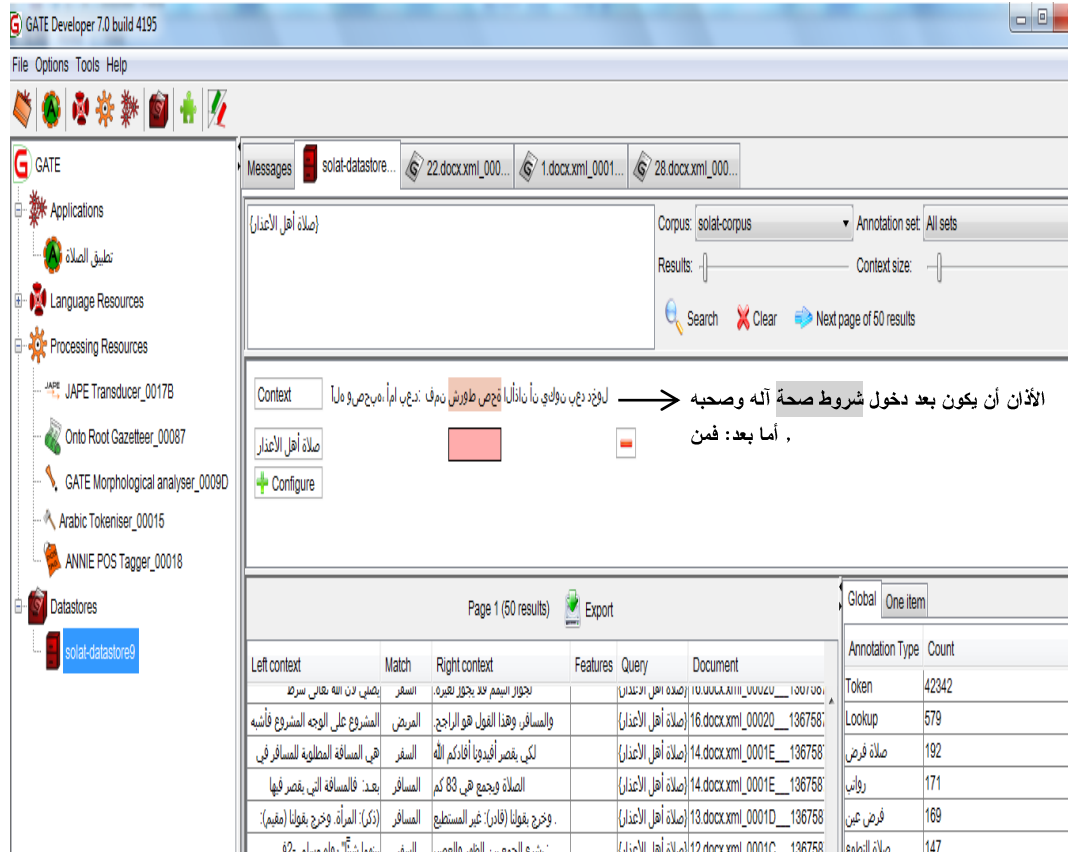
GATE Developer 7.0 build 4195

File Options Tools Help

GATE
Applications
تطبيق الصلاة
Language Resources
Processing Resources
JAPE Transducer_0017B
Onto Root Gazetteer_00087
GATE Morphological analyser_0009D
Arabic Tokeniser_00015
ANNIE POS Tagger_00018
Datastores
solat-datastore9

Messages | solat-datastore... | 22.docx.xml_000... | 1.docx.xml_0001... | 28.docx.xml_000...

{صلاة أهل الأعذار}

Corpus: solat-corpus
Annotation set: All sets
Results:
Context size:
Search
Clear
Next page of 50 results

Context
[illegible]
صلاة أهل الأعذار
Configure

الأذان أن يكون بعد دخول شروط صحة آله وصحبه
. أما بعد: فمن

Page 1 (50 results)
Export

| Left context | Match | Right context | Features | Query | Document |
|---|---|---|---|---|---|
| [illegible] | السفر | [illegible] | | {صلاة أهل الأعذار} | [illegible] |
| المشروع على الوجه المشروع فأشبه | المريض | والمسافر، وهذا القول هو الراجح | | {صلاة أهل الأعذار} | 16.docx.xml_00020__136758 |
| هي المسافة المطلوبة للمسافر في | السفر | لكي يقصر أفيدونا أفادكم الله | | {صلاة أهل الأعذار} | 14.docx.xml_0001E__136758 |
| بعد: فالمسافة التي يقصر فيها | المسافر | الصلاة ويجمع هي 83 كم | | {صلاة أهل الأعذار} | 14.docx.xml_0001E__136758 |
| (ذكر): المرأة. وخرج بقولنا (مقيم): | المسافر | . وخرج بقولنا (قادر): غير المستطيع | | {صلاة أهل الأعذار} | 13.docx.xml_0001D__136758 |
| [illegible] | السفر | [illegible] | | {صلاة أهل الأعذار} | 12.docx.xml_0001C__136758 |

Global | One item

| Annotation Type | Count |
|---|---|
| Token | 42342 |
| Lookup | 579 |
| صلاة فرض | 192 |
| رواتب | 171 |
| فرض عين | 169 |
| صلاة التطوع | 147 |